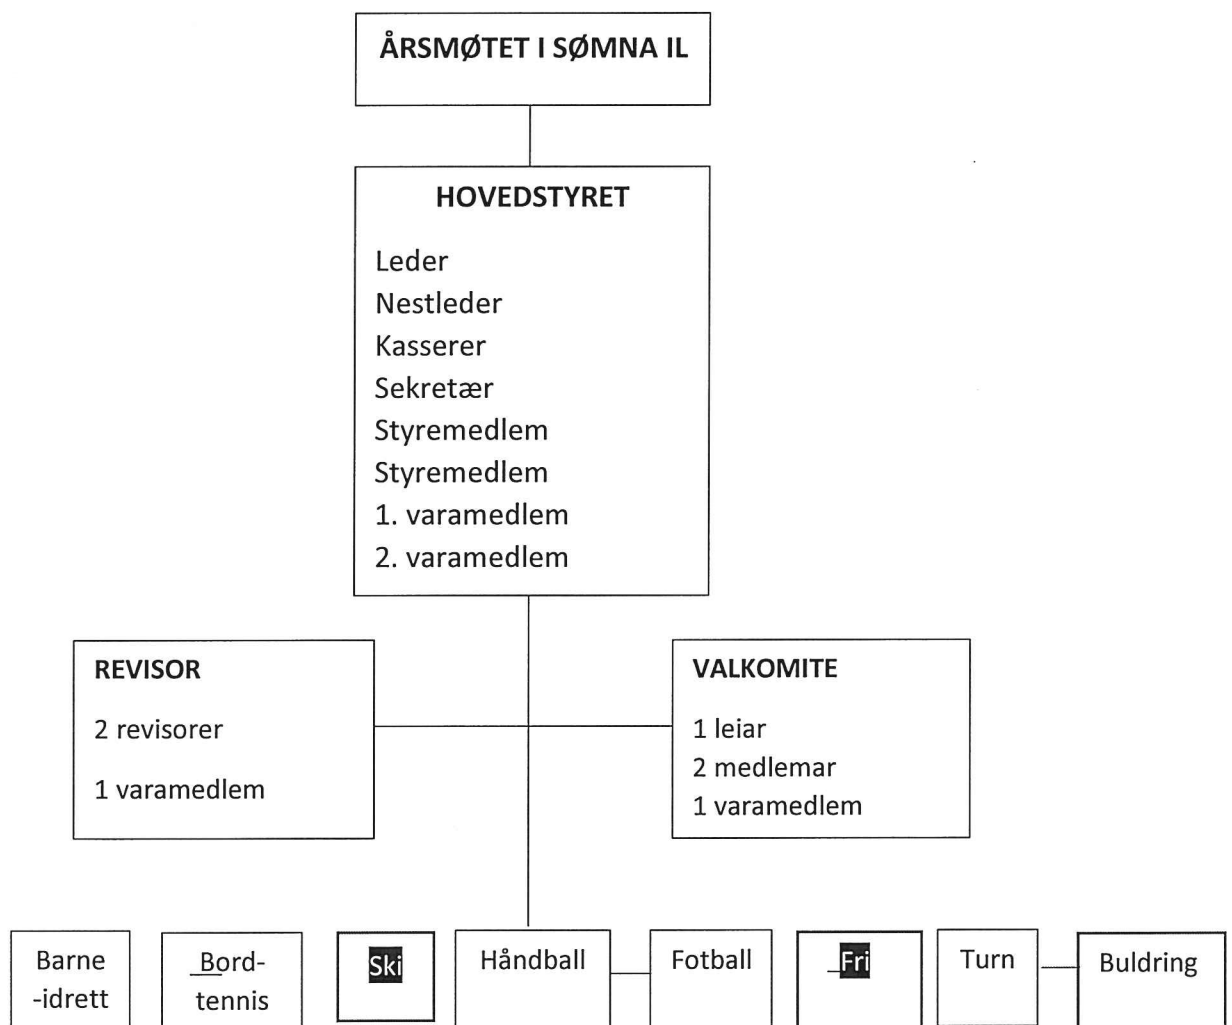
ÅRSMØTET I SØMNA IL

HOVEDSTYRET

Leder
Nestleder
Kasserer
Sekretær
Styremedlem
Styremedlem
1. varamedlem
2. varamedlem

REVISOR

2 revisorer

1 varamedlem

VALKOMITE

1 leiar
2 medlemar
1 varamedlem

Barne -idrett

Bord- tennis

Ski

Håndball

Fotball

Fri

Turn

Buldring